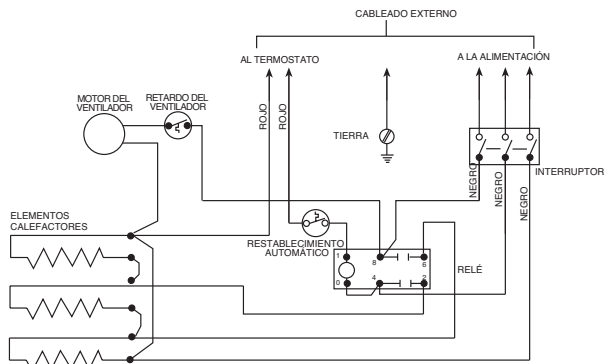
CABLEADO EXTERNO

AL TERMOSTATO

A LA ALIMENTACIÓN

MOTOR DEL VENTILADOR

RETARDO DEL VENTILADOR

ROJO

ROJO

TIERRA

INTERRUPTOR

NEGRO

NEGRO

NEGRO

ELEMENTOS CALEFACTORES

RESTABLECIMIENTO AUTOMÁTICO

1

8

6

0

4

2

RELÉ